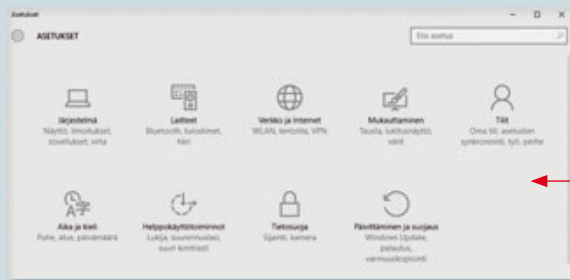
Asetukset

ASETUKSET

Etsi asetus

Järjestelmä
Näyttö, ilmoitukset, sovellukset, virta

Laitteet
Bluetooth, tulostimet, hiiri

Verkko ja Internet
WLAN, lentotila, VPN

Mukauttaminen
Tausta, lukitusnäyttö, värit

Tilit
Oma tili, asetusten synkronointi, työ, perhe

Aika ja kieli
Puhe, alue, päivämäärä

Helppokäyttötoiminnot
Lukija, suurennuslasi, suuri kontrasti

Tietosuoja
Sijainti, kamera

Päivittäminen ja suojaus
Windows Update, palautus, varmuuskopiointi